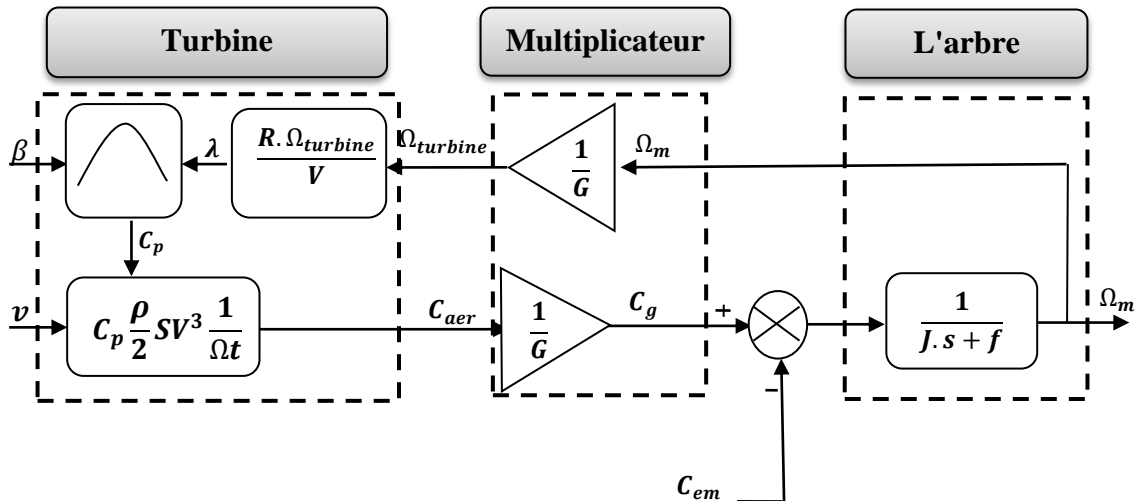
Turbine

Multiplicateur

L'arbre

$\beta$

$\lambda$

$\frac{R.\Omega_{turbine}}{V}$

$\Omega_{turbine}$

$\frac{1}{G}$

$\Omega_m$

$C_p$

$v$

$C_p\frac{\rho}{2}SV^3\frac{1}{\Omega t}$

$C_{aer}$

$\frac{1}{G}$

$C_g$

+

−

$\frac{1}{J.s+f}$

$\Omega_m$

$C_{em}$